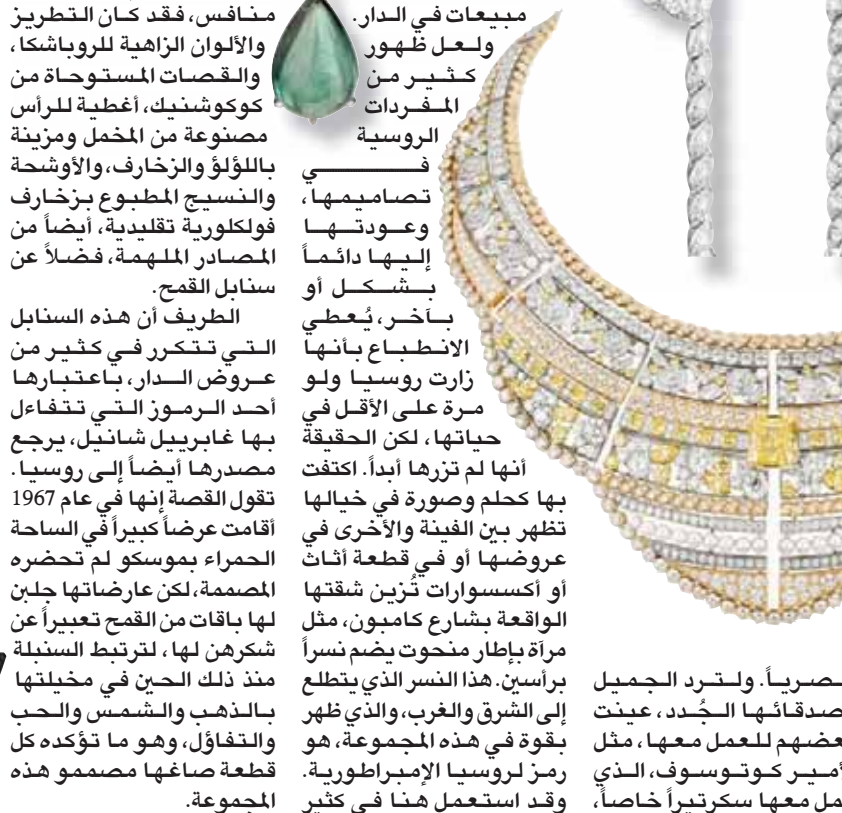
منافس، فقد كان التطريز والألوان الزاهية للروباشكا، والقصات المستوحاة من كوكوشنيك، أغطية للرأس مصنوعة من المخمل ومزينة باللؤلؤ والزخارف، والأوشحة والنسيج المطبوع بزخارف فولكلورية تقليدية، أيضاً من المصادر الملهمة، فضلاً عن سنابل القمح.

الطريف أن هذه السنابل التي تتكرر في كثير من عروض الدار، باعتبارها أحد الرموز التي تتفاءل بها غابرييل شانيل، يرجع مصدرها أيضاً إلى روسيا. تقول القصة إنها في عام 1967 أقامت عرضاً كبيراً في الساحة الحمراء بموسكو لم تحضره المصممة، لكن عارضاتها جلبن لها باقات من القمح تعبيراً عن شكرهن لها، لترتبط السنبلة منذ ذلك الحين في مخيلتها بالذهب والشمس والحب والتفاؤل، وهو ما تؤكده كل قطعة صاغها مصممو هذه المجموعة.

مبيعات في الدار. ولعل ظهور كثير من المفردات الروسية في تصاميمها، وعودتها إليها دائماً بشكل أو بآخر، يُعطي الانطباع بأنها زارت روسيا ولو مرة على الأقل في حياتها، لكن الحقيقة أنها لم تزرها أبداً. اكتفت بها كحلم وصورة في خيالها تظهر بين الفينة والأخرى في عروضها أو في قطعة أثاث أو أكسسوارات تُزين شقتها الواقعة بشارع كامبون، مثل مرآة بإطار منحوت يضم نسراً برأسين. هذا النسر الذي يتطلع إلى الشرق والغرب، والذي ظهر بقوة في هذه المجموعة، هو رمز لروسيا الإمبراطورية. وقد استعمل هنا في كثير

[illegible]صرياً. ولترد الجميل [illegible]صدقائها الجُدد، عينت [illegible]عضهم للعمل معها، مثل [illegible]أمير كوتوسوف، الذي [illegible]مل معها سكرتيراً خاصاً،